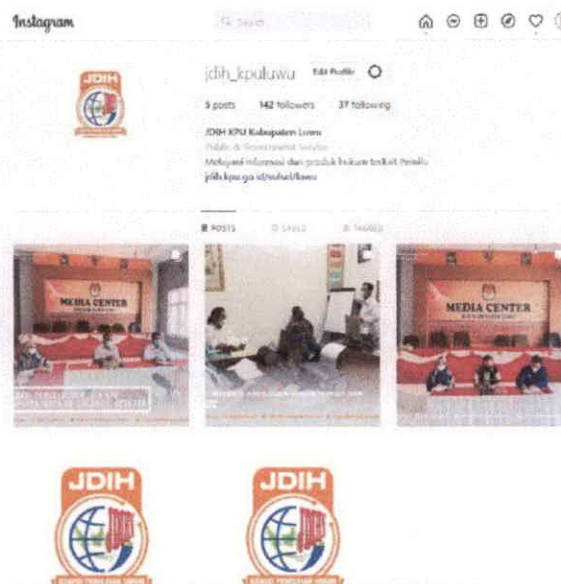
Instagram

Search

JDIH

jdih_kpuluwu Edit Profile

5 posts 142 followers 37 following

JDIH KPU Kabupaten Luwu

Public & Government Service

Melayani informasi dan produk hukum terkait Pemilu

jdih.kpu.go.id/sulsel/luwu

POSTS SAVED TAGGED

MEDIA CENTER

MEDIA CENTER

JDIH

JDIH